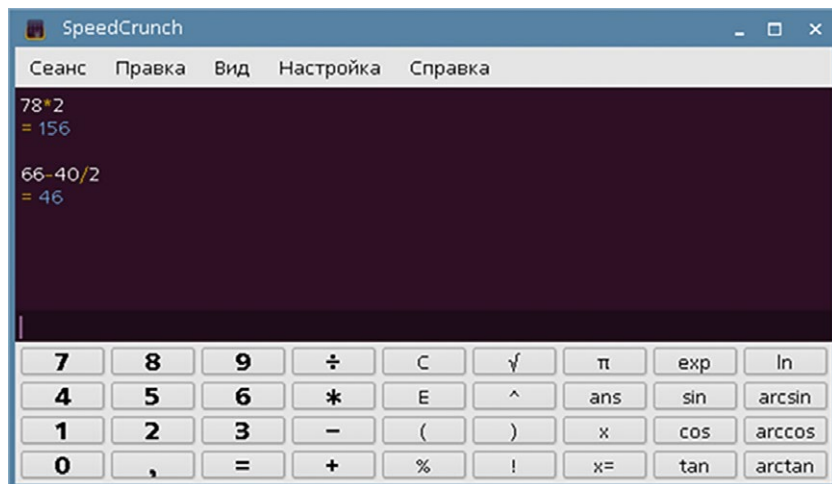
SpeedCrunch

Сеанс Правка Вид Настройка Справка

78*2
= 156

66-40/2
= 46

| 7 | 8 | 9 | ÷ | C | √ | π | exp | ln |
|---|---|---|---|---|---|---|---|---|
| 4 | 5 | 6 | * | E | ^ | ans | sin | arcsin |
| 1 | 2 | 3 | − | ( | ) | x | cos | arccos |
| 0 | , | = | + | % | ! | x= | tan | arctan |